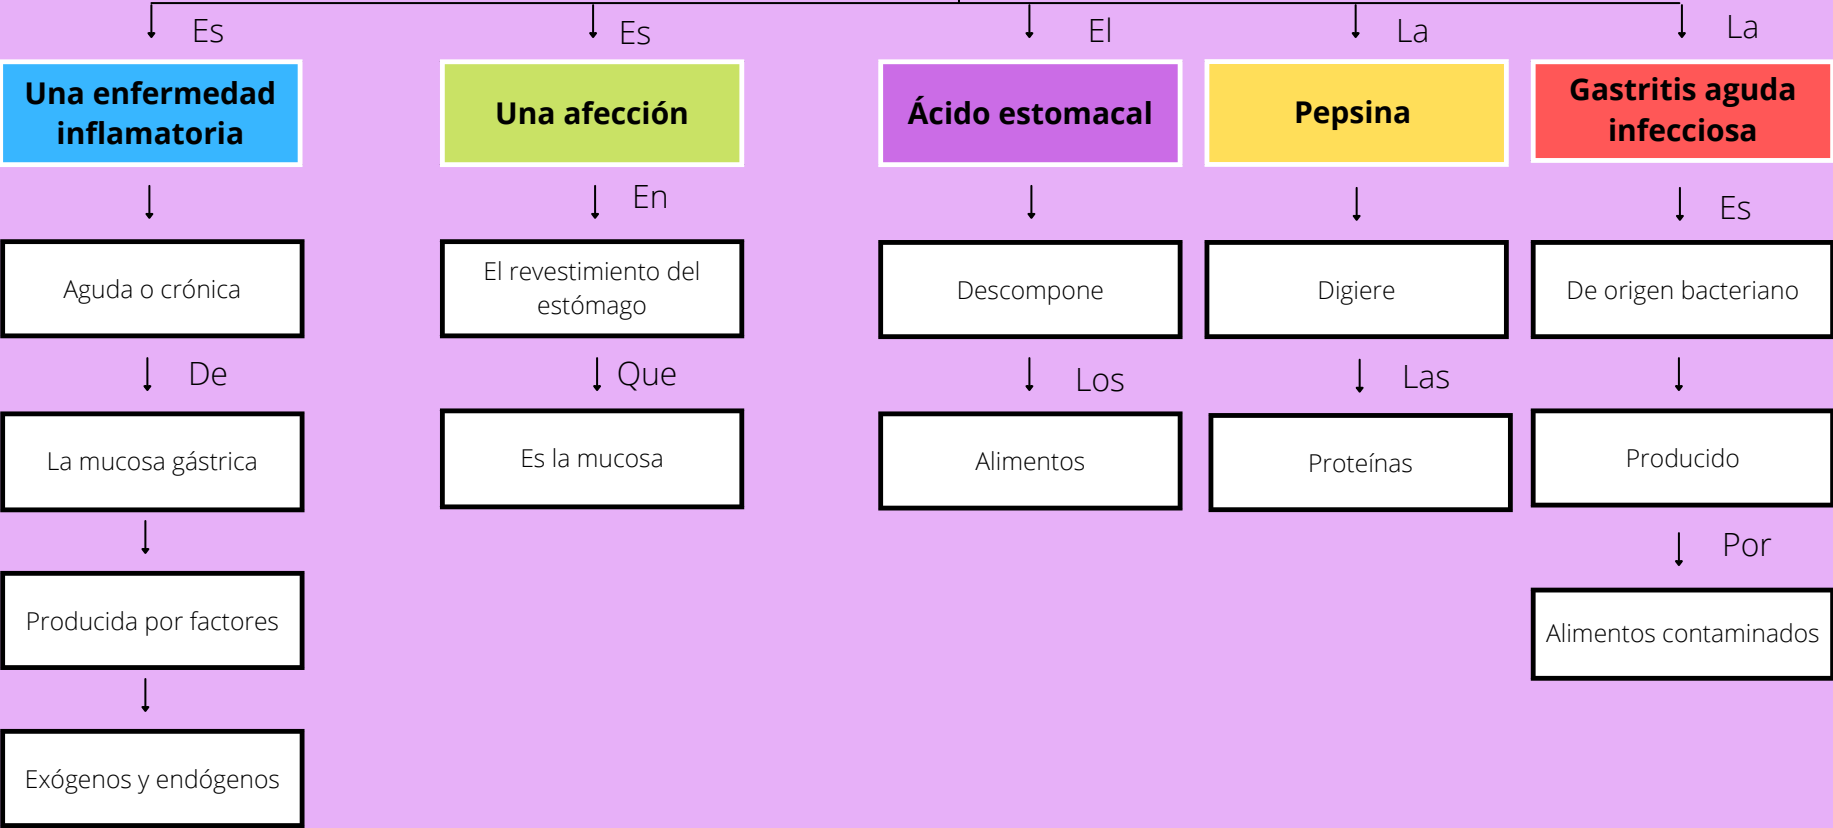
Es

Una enfermedad inflamatoria

Aguda o crónica

De

La mucosa gástrica

Producida por factores

Exógenos y endógenos

Es

Una afección

En

El revestimiento del estómago

Que

Es la mucosa

El

Ácido estomacal

Descompone

Los

Alimentos

La

Pepsina

Digiere

Las

Proteínas

La

Gastritis aguda infecciosa

Es

De origen bacteriano

Producido

Por

Alimentos contaminados